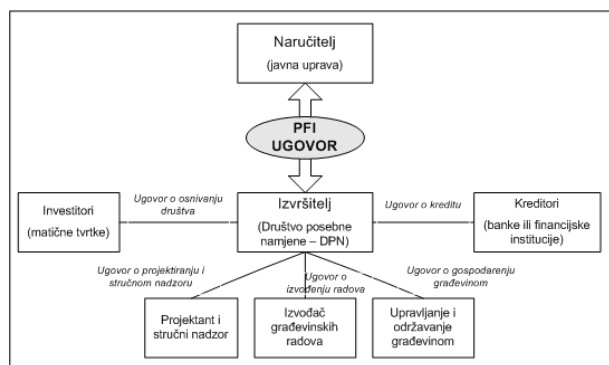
Naručitelj
(javna uprava)

PFI
UGOVOR

Investitori
(matične tvrtke)

Ugovor o osnivanju društva

Izvršitelj
(Društvo posebne namjene – DPN)

Ugovor o kreditu

Kreditori
(banke ili financijske institucije)

Ugovor o projektiranju i stručnom nadzoru

Ugovor o izvođenju radova

Ugovor o gospodarenju građevinom

Projektant i stručni nadzor

Izvođač građevinskih radova

Upravljanje i održavanje građevinom